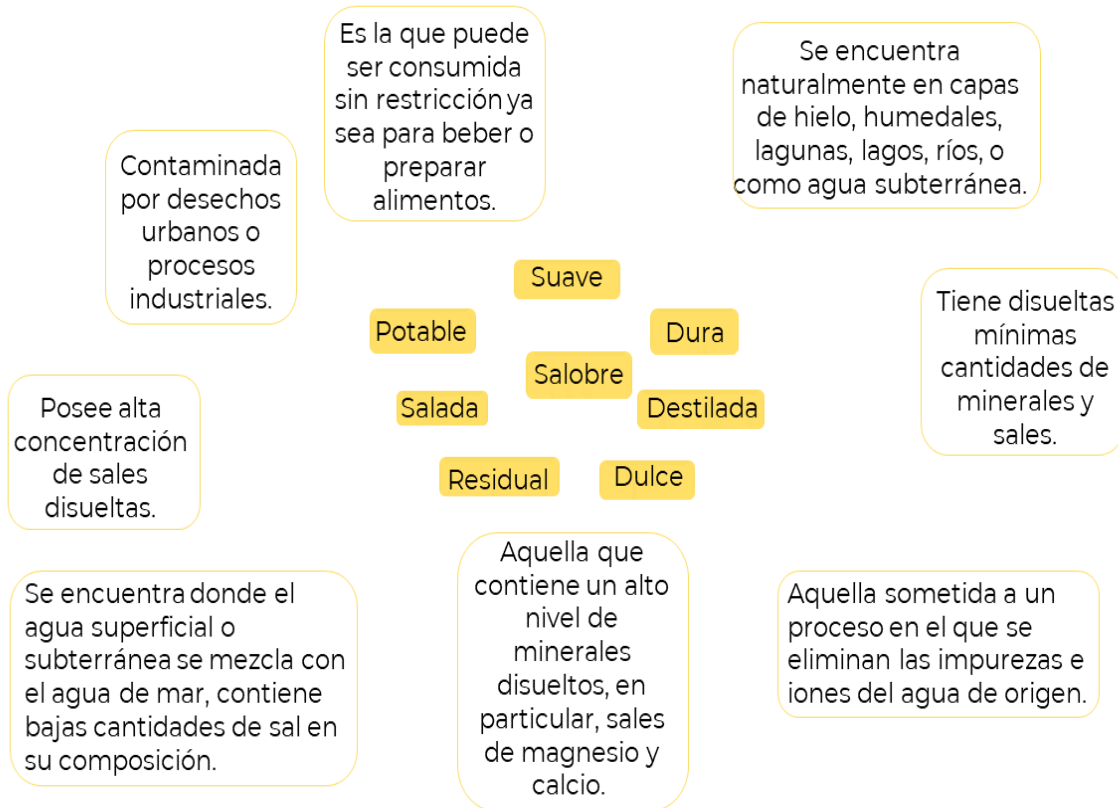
Es la que puede ser consumida sin restricción ya sea para beber o preparar alimentos.

Se encuentra naturalmente en capas de hielo, humedales, lagunas, lagos, ríos, o como agua subterránea.

Contaminada por desechos urbanos o procesos industriales.

Suave

Potable

Dura

Salobre

Salada

Destilada

Residual

Dulce

Tiene disueltas mínimas cantidades de minerales y sales.

Posee alta concentración de sales disueltas.

Se encuentra donde el agua superficial o subterránea se mezcla con el agua de mar, contiene bajas cantidades de sal en su composición.

Aquella que contiene un alto nivel de minerales disueltos, en particular, sales de magnesio y calcio.

Aquella sometida a un proceso en el que se eliminan las impurezas e iones del agua de origen.